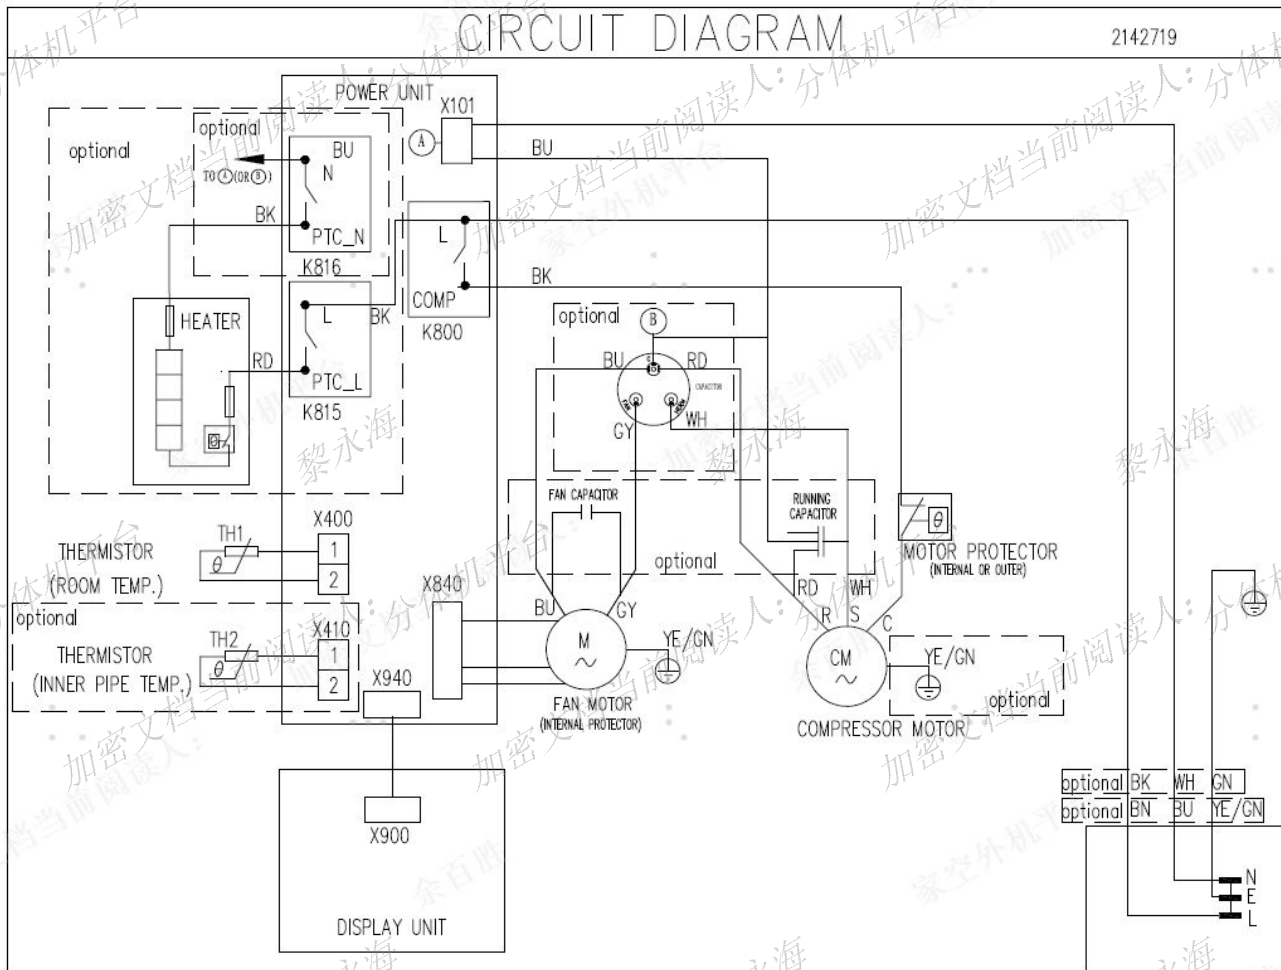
CIRCUIT DIAGRAM

2142719

POWER UNIT

X101

optional

optional

BU

N

TO Ⓐ (OR Ⓑ)

BK

PTC_N

K816

BU

L

COMP

K800

BK

HEATER

L

BK

PTC_L

K815

RD

optional

Ⓑ

BU

RD

CAPACITOR

GY

WH

FAN CAPACITOR

RUNNING CAPACITOR

optional

MOTOR PROTECTOR (INTERNAL OR OUTER)

TH1

X400

THERMISTOR (ROOM TEMP.)

1

2

optional

X840

BU

GY

RD

WH

R

S

C

TH2

X410

THERMISTOR (INNER PIPE TEMP.)

1

2

M

YE/GN

CM

YE/GN

X940

FAN MOTOR (INTERNAL PROTECTOR)

COMPRESSOR MOTOR

optional

X900

DISPLAY UNIT

| optional | BK | WH | GN |
|---|---|---|---|
| optional | BN | BU | YE/GN |

N

E

L

加密文档当前阅读人：分体机平台

黎永海

余百胜

家空外机平台